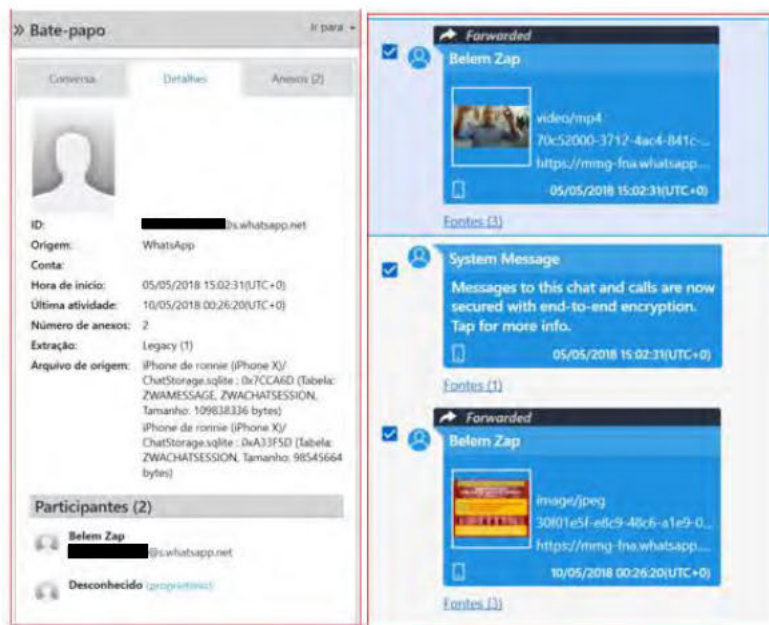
» Bate-papo

Ir para

Conversa | Detalhes | Anexos (2)

ID: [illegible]@s.whatsapp.net
Origem: WhatsApp
Conta:
Hora de início: 05/05/2018 15:02:31(UTC+0)
Última atividade: 10/05/2018 00:26:20(UTC+0)
Número de anexos: 2
Extração: Legacy (1)
Arquivo de origem: iPhone de ronnie (iPhone X)/ ChatStorage.sqlite : 0x7CCA6D (Tabela: ZWAMESSAGE, ZWACHATSESSION, Tamanho: 109838336 bytes) iPhone de ronnie (iPhone X)/ ChatStorage.sqlite : 0xA33F5D (Tabela: ZWACHATSESSION, Tamanho: 98545664 bytes)

Participantes (2)

Belem Zap
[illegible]@s.whatsapp.net

Desconhecido (proprietário)

Forwarded
Belem Zap
video/mp4
70c52000-3712-4ac4-841c-...
https://mmg-fna.whatsapp...
05/05/2018 15:02:31(UTC+0)
Fontes (3)

System Message
Messages to this chat and calls are now secured with end-to-end encryption. Tap for more info.
05/05/2018 15:02:31(UTC+0)
Fontes (1)

Forwarded
Belem Zap
image/jpeg
30f01e5f-e8c9-46c6-a1e9-0...
https://mmg-fna.whatsapp...
10/05/2018 00:26:20(UTC+0)
Fontes (3)